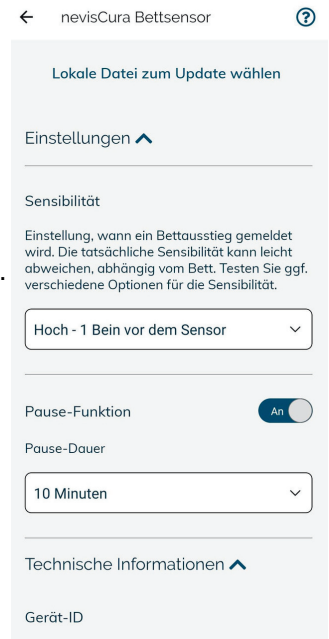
nevisCura Bettsensor

Lokale Datei zum Update wählen

Einstellungen

Sensibilität

Einstellung, wann ein Bettausstieg gemeldet wird. Die tatsächliche Sensibilität kann leicht abweichen, abhängig vom Bett. Testen Sie ggf. verschiedene Optionen für die Sensibilität.

Hoch - 1 Bein vor dem Sensor

Pause-Funktion

An

Pause-Dauer

10 Minuten

Technische Informationen

Gerät-ID